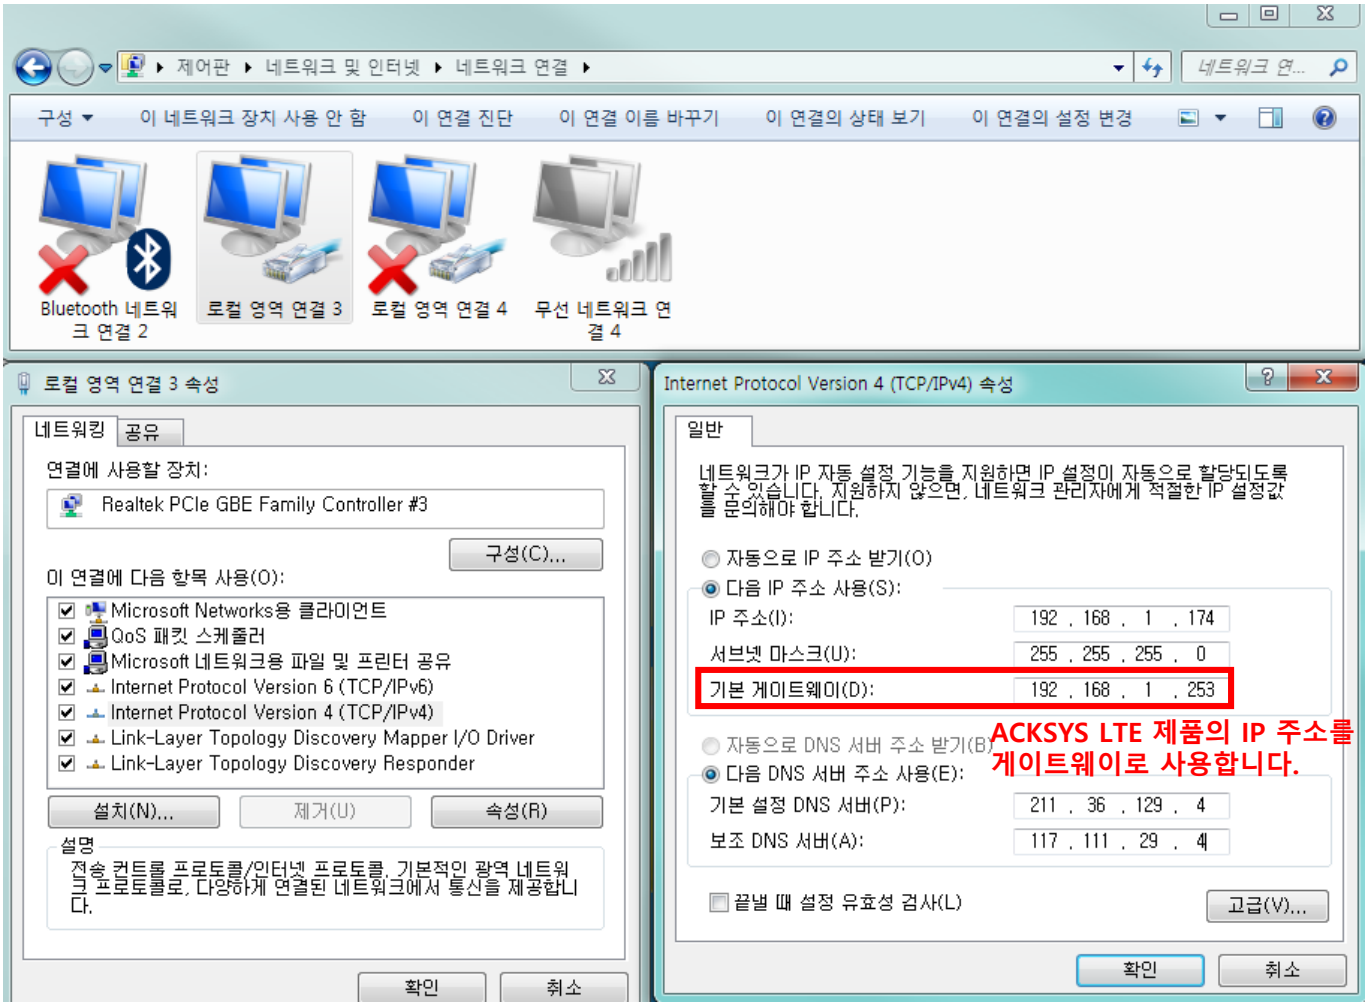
제어판 ▸ 네트워크 및 인터넷 ▸ 네트워크 연결 ▸

네트워크 연...

구성 ▾ 이 네트워크 장치 사용 안 함 이 연결 진단 이 연결 이름 바꾸기 이 연결의 상태 보기 이 연결의 설정 변경

Bluetooth 네트워크 연결 2

로컬 영역 연결 3

로컬 영역 연결 4

무선 네트워크 연결 4

로컬 영역 연결 3 속성

네트워킹 공유

연결에 사용할 장치:

Realtek PCIe GBE Family Controller #3

구성(C)...

이 연결에 다음 항목 사용(O):

Microsoft Networks용 클라이언트
QoS 패킷 스케줄러
Microsoft 네트워크용 파일 및 프린터 공유
Internet Protocol Version 6 (TCP/IPv6)
Internet Protocol Version 4 (TCP/IPv4)
Link-Layer Topology Discovery Mapper I/O Driver
Link-Layer Topology Discovery Responder

설치(N)... 제거(U) 속성(R)

설명

전송 컨트롤 프로토콜/인터넷 프로토콜. 기본적인 광역 네트워크 프로토콜로, 다양하게 연결된 네트워크에서 통신을 제공합니다.

확인 취소

Internet Protocol Version 4 (TCP/IPv4) 속성

일반

네트워크가 IP 자동 설정 기능을 지원하면 IP 설정이 자동으로 할당되도록 할 수 있습니다. 지원하지 않으면, 네트워크 관리자에게 적절한 IP 설정값을 문의해야 합니다.

자동으로 IP 주소 받기(O)
다음 IP 주소 사용(S):

| | |
|---|---|
| IP 주소(I): | 192 . 168 . 1 . 174 |
| 서브넷 마스크(U): | 255 . 255 . 255 . 0 |
| 기본 게이트웨이(D): | 192 . 168 . 1 . 253 |

자동으로 DNS 서버 주소 받기(B)
다음 DNS 서버 주소 사용(E):

ACKSYS LTE 제품의 IP 주소를 게이트웨이로 사용합니다.

| | |
|---|---|
| 기본 설정 DNS 서버(P): | 211 . 36 . 129 . 4 |
| 보조 DNS 서버(A): | 117 . 111 . 29 . 4 |

끝낼 때 설정 유효성 검사(L)

고급(V)...

확인 취소